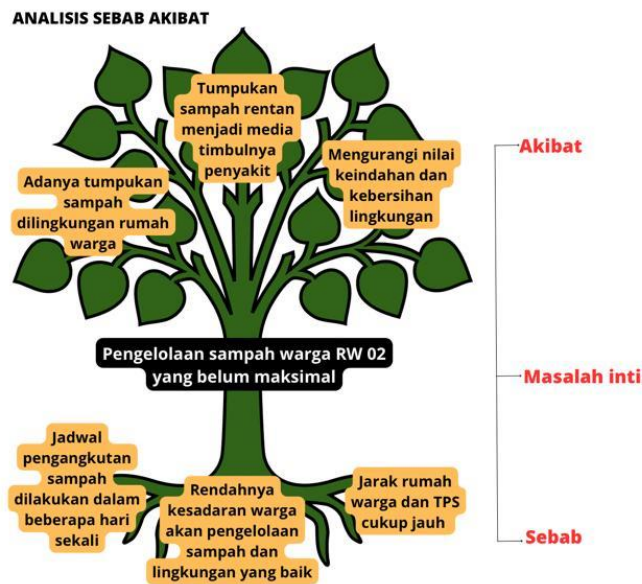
ANALISIS SEBAB AKIBAT

Tumpukan sampah rentan menjadi media timbulnya penyakit

Adanya tumpukan sampah dilingkungan rumah warga

Mengurangi nilai keindahan dan kebersihan lingkungan

Akibat

Pengelolaan sampah warga RW 02 yang belum maksimal

Masalah inti

Jadwal pengangkutan sampah dilakukan dalam beberapa hari sekali

Rendahnya kesadaran warga akan pengelolaan sampah dan lingkungan yang baik

Jarak rumah warga dan TPS cukup jauh

Sebab